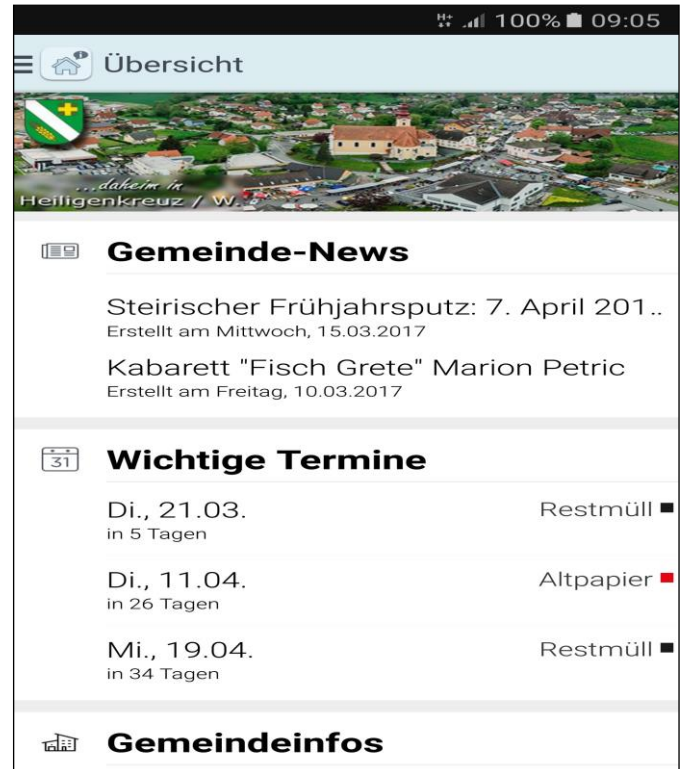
100% 09:05

Übersicht

...daheim in
Heiligenkreuz / W.

Gemeinde-News

Steirischer Frühjahrsputz: 7. April 201..
Erstellt am Mittwoch, 15.03.2017

Kabarett "Fisch Grete" Marion Petric
Erstellt am Freitag, 10.03.2017

31

Wichtige Termine

Di., 21.03.
in 5 Tagen
Restmüll

Di., 11.04.
in 26 Tagen
Altpapier

Mi., 19.04.
in 34 Tagen
Restmüll

Gemeindeinfos